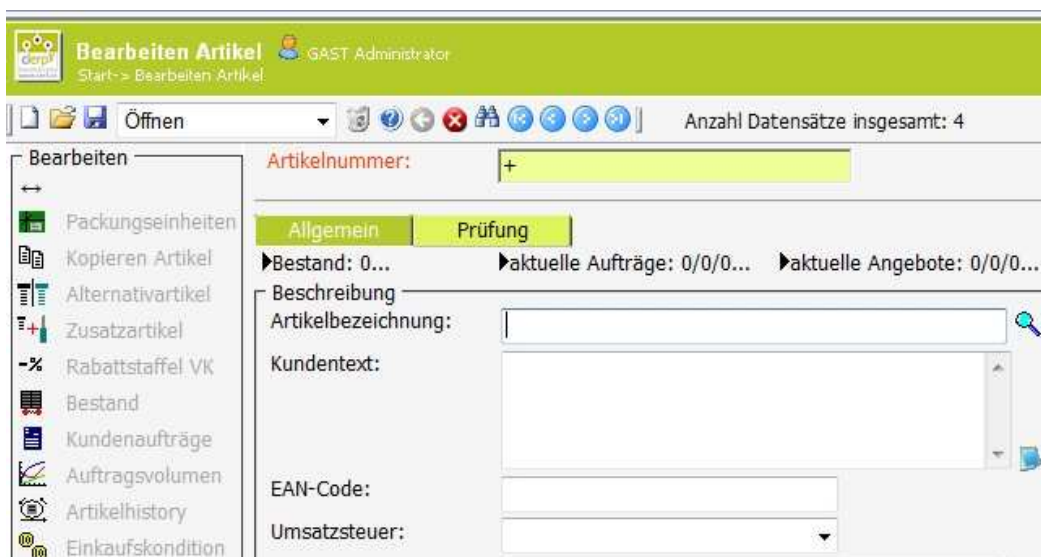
derp

Bearbeiten Artikel GAST Administrator

Start-> Bearbeiten Artikel

Öffnen

Anzahl Datensätze insgesamt: 4

Bearbeiten

↔

Packungseinheiten

Kopieren Artikel

Alternativartikel

Zusatzartikel

Rabattstaffel VK

Bestand

Kundenaufträge

Auftragsvolumen

Artikelhistory

Einkaufskondition

Artikelnummer:

+

Allgemein

Prüfung

Bestand: 0...

aktuelle Aufträge: 0/0/0...

aktuelle Angebote: 0/0/0...

Beschreibung

Artikelbezeichnung:

Kundentext:

EAN-Code:

Umsatzsteuer: